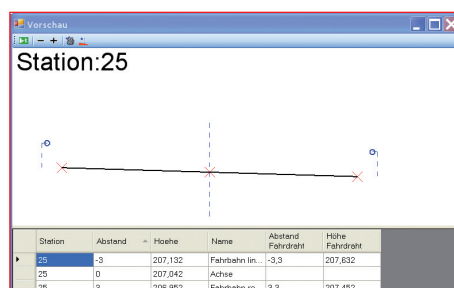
Vorschau

— +

Station:25

| | Station | Abstand | Hoehe | Name | Abstand Fahrdraht | Höhe Fahrdraht |
|---|---|---|---|---|---|---|
| ▸ | 25 | -3 | 207,132 | Fahrbahn lin... | -3,3 | 207,632 |
| | 25 | 0 | 207,042 | Achse | | |
| | 25 | 3 | 206,952 | Fahrbahn re... | 3,3 | 207,452 |